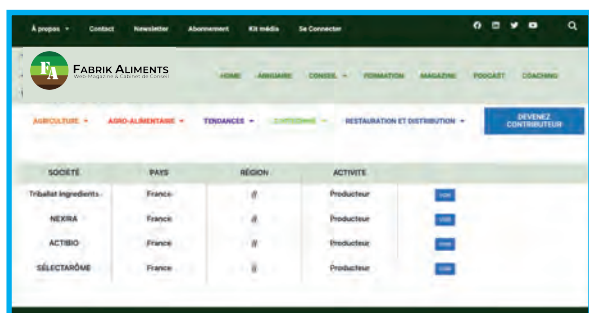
À propos ▾ Contact Newsletter Abonnement Kit média Se Connecter

FA FABRIK ALIMENTS
Web Magazine & Cabinet de Conseil

HOME ANNUAIRE CONSEIL ▾ FORMATION MAGAZINE PODCAST COACHING

AGRICULTURE ▾ AGRO-ALIMENTAIRE ▾ TENDANCES ▾ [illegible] ▾ RESTAURATION ET DISTRIBUTION ▾

DEVENEZ CONTRIBUTEUR

| SOCIÉTÉ | PAYS | RÉGION | ACTIVITÉ | |
|---|---|---|---|---|
| Triballat Ingredients | France | // | Producteur | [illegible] |
| NEXIRA | France | // | Producteur | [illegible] |
| ACTIBIO | France | // | Producteur | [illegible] |
| SÉLECTARÔME | France | // | Producteur | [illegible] |